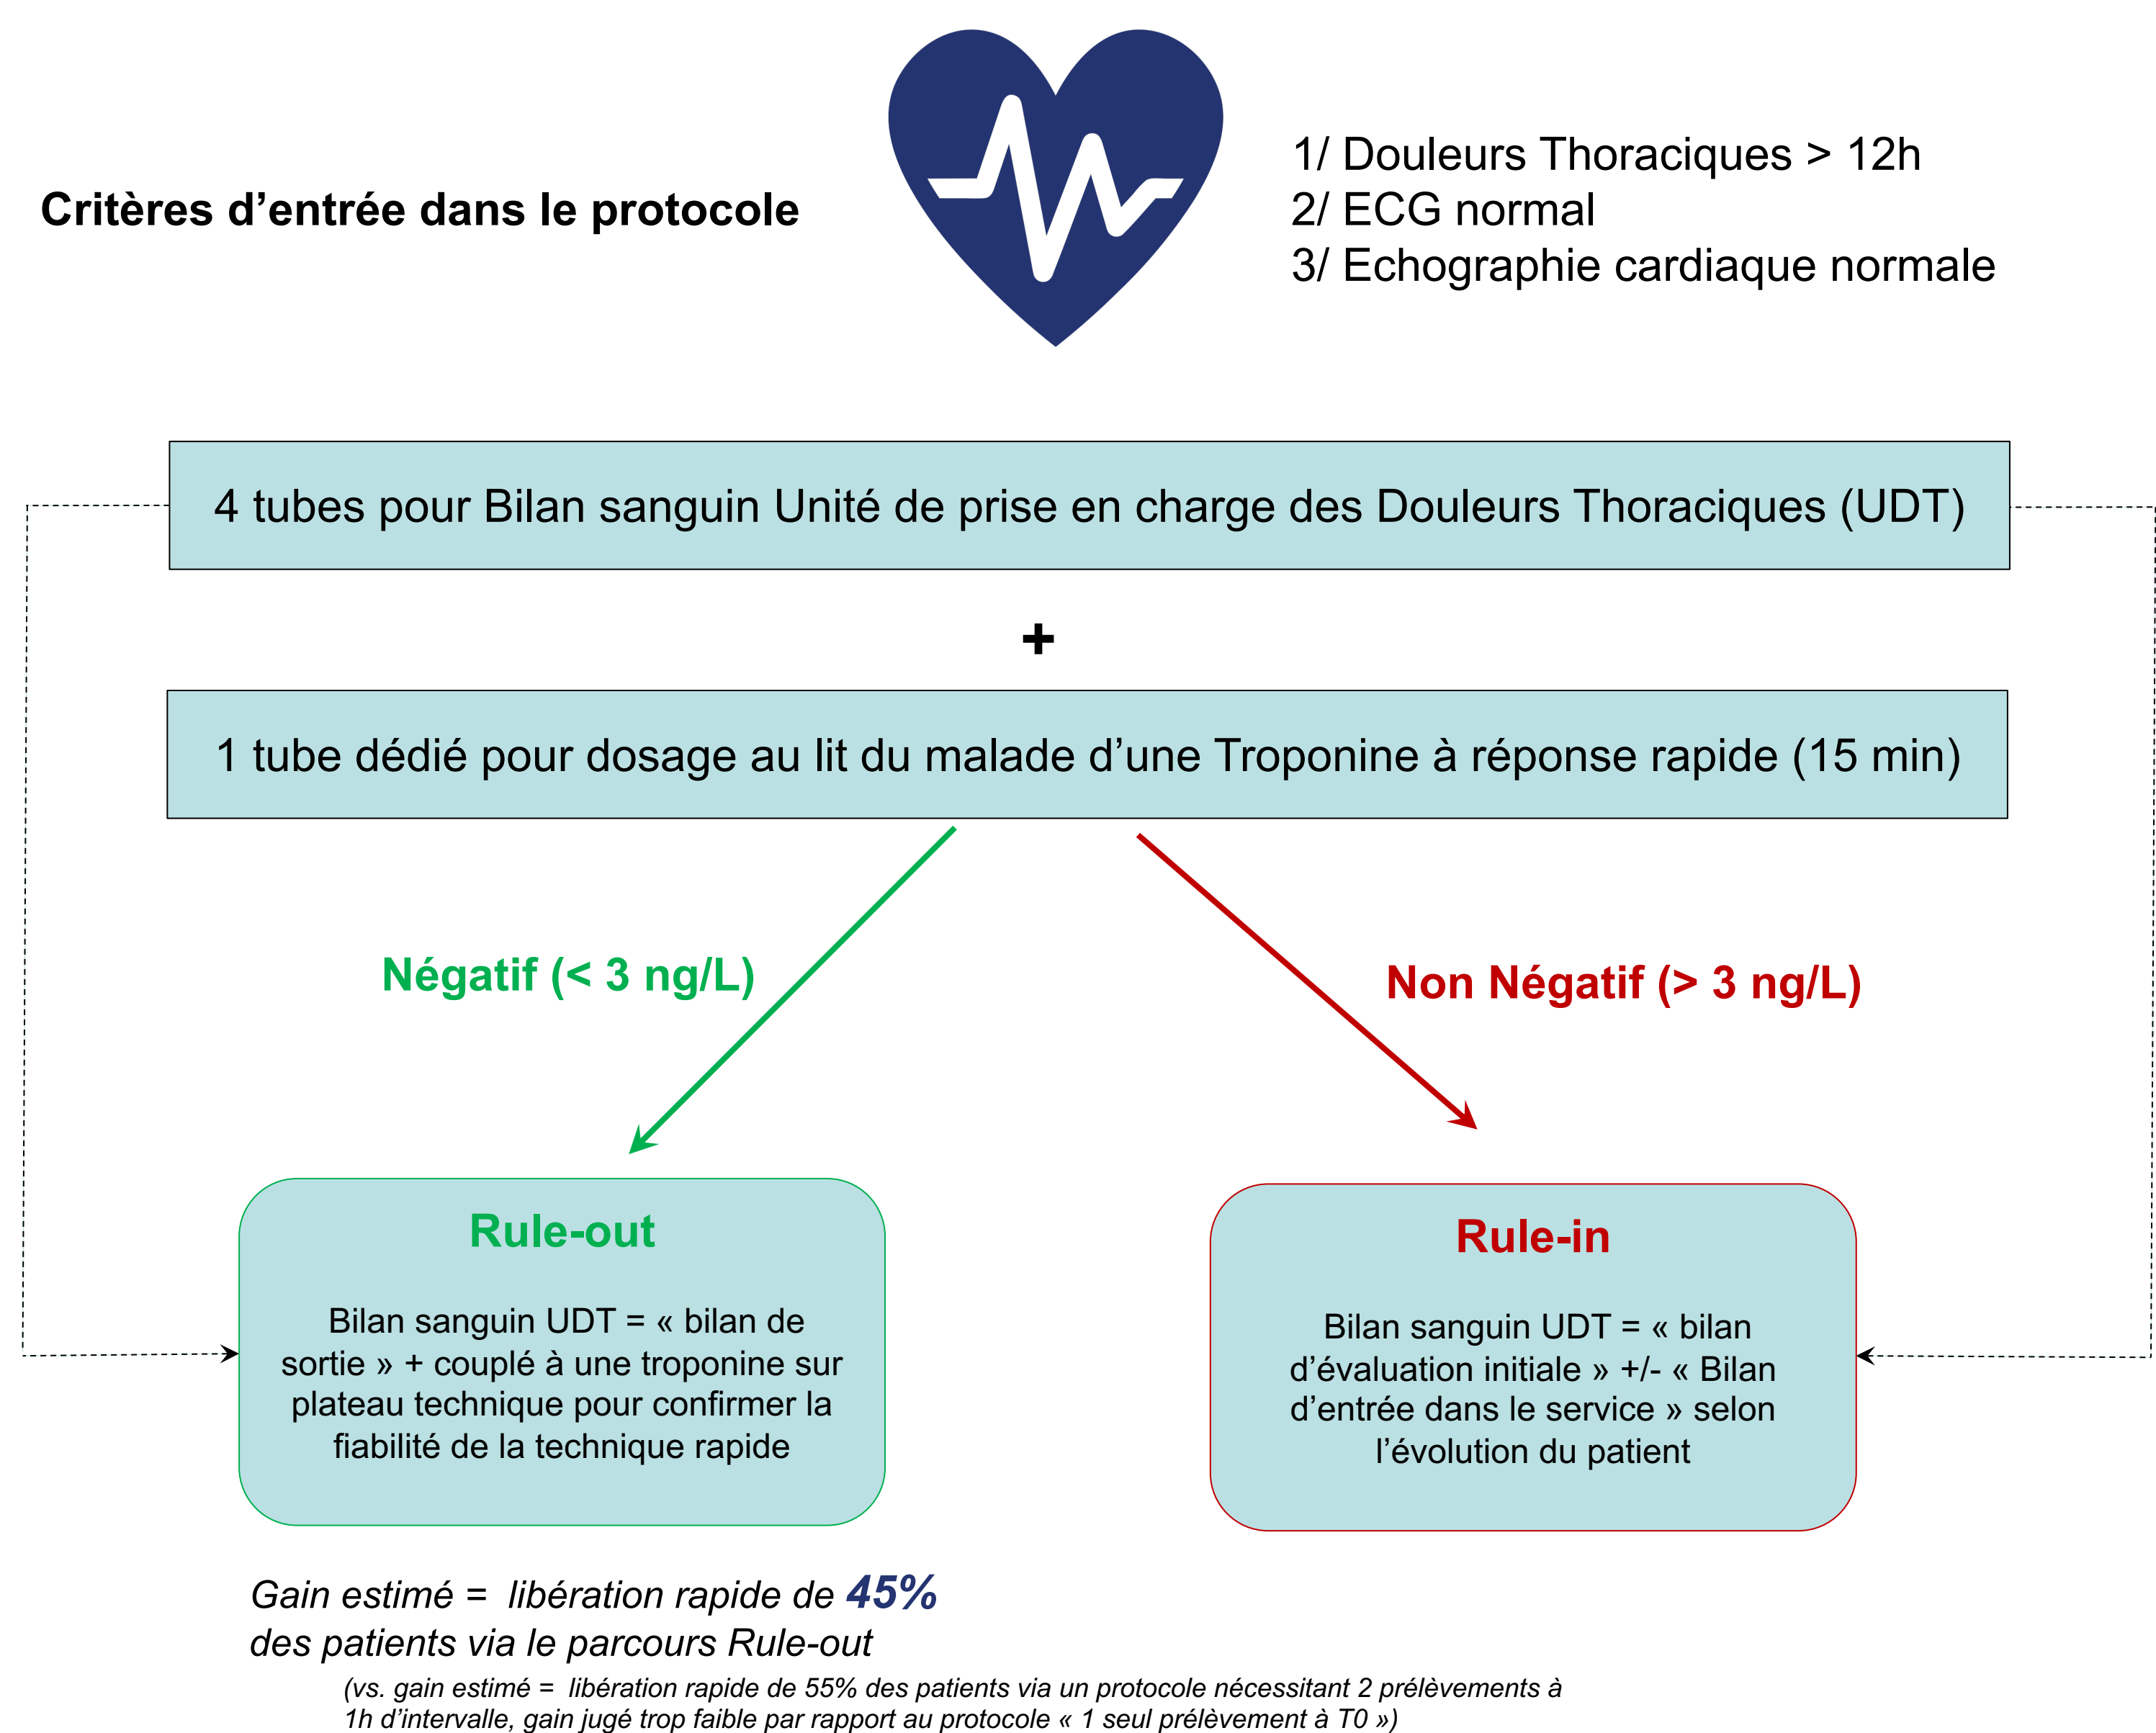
Critères d’entrée dans le protocole

1/ Douleurs Thoraciques > 12h
2/ ECG normal
3/ Echographie cardiaque normale

4 tubes pour Bilan sanguin Unité de prise en charge des Douleurs Thoraciques (UDT)

+

1 tube dédié pour dosage au lit du malade d’une Troponine à réponse rapide (15 min)

Négatif (< 3 ng/L)

Non Négatif (> 3 ng/L)

Rule-out

Bilan sanguin UDT = « bilan de sortie » + couplé à une troponine sur plateau technique pour confirmer la fiabilité de la technique rapide

Rule-in

Bilan sanguin UDT = « bilan d’évaluation initiale » +/- « Bilan d’entrée dans le service » selon l’évolution du patient

Gain estimé = libération rapide de 45% des patients via le parcours Rule-out

(vs. gain estimé = libération rapide de 55% des patients via un protocole nécessitant 2 prélèvements à 1h d’intervalle, gain jugé trop faible par rapport au protocole « 1 seul prélèvement à T0 »)